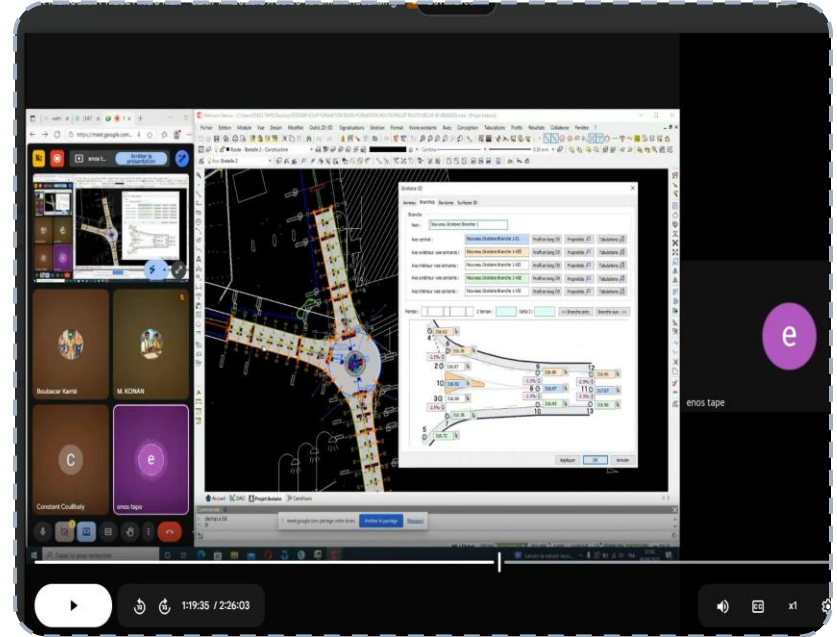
Boubacar Karité

M. KONAN

Constant Coulibaly

enos tape

e

enos tape

Arrêter la présentation

Giratoire 3D

Anneau Branches Bordures Surfaces 3D

Branche

Nom : Nouveau Giratoire Branche 1

Appliquer OK Annuler

meet.google.com partage votre écran. Arrêter le partage Masquer

Accueil DAO Projet Routier Gabarits

1:19:35 / 2:26:03

x1